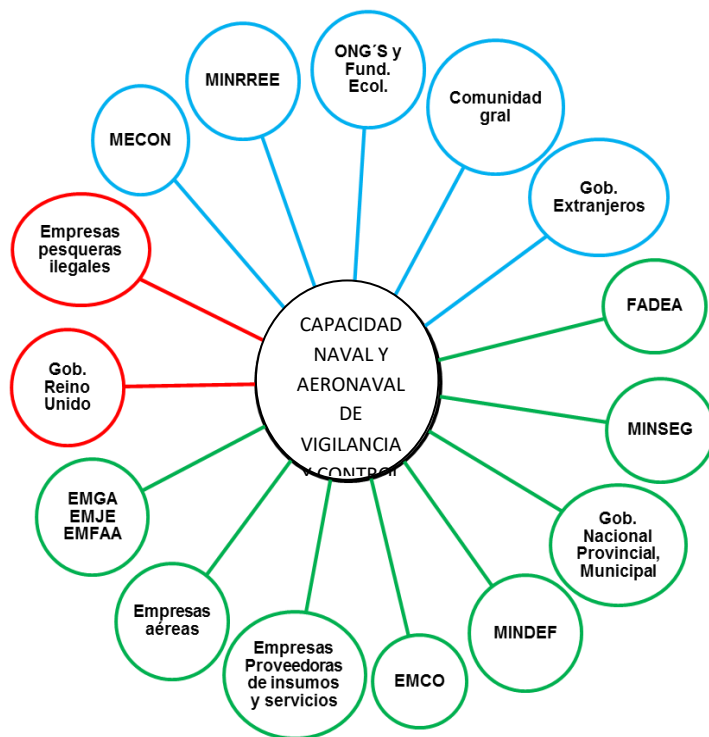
CAPACIDAD NAVAL Y AERONAVAL DE VIGILANCIA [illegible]

MINRREE

ONG´S y Fund. Ecol.

Comunidad gral

MECON

Gob. Extranjeros

Empresas pesqueras ilegales

FADEA

Gob. Reino Unido

MINSEG

EMGA EMJE EMFAA

Gob. Nacional Provincial, Municipal

Empresas aéreas

Empresas Proveedoras de insumos y servicios

EMCO

MINDEF